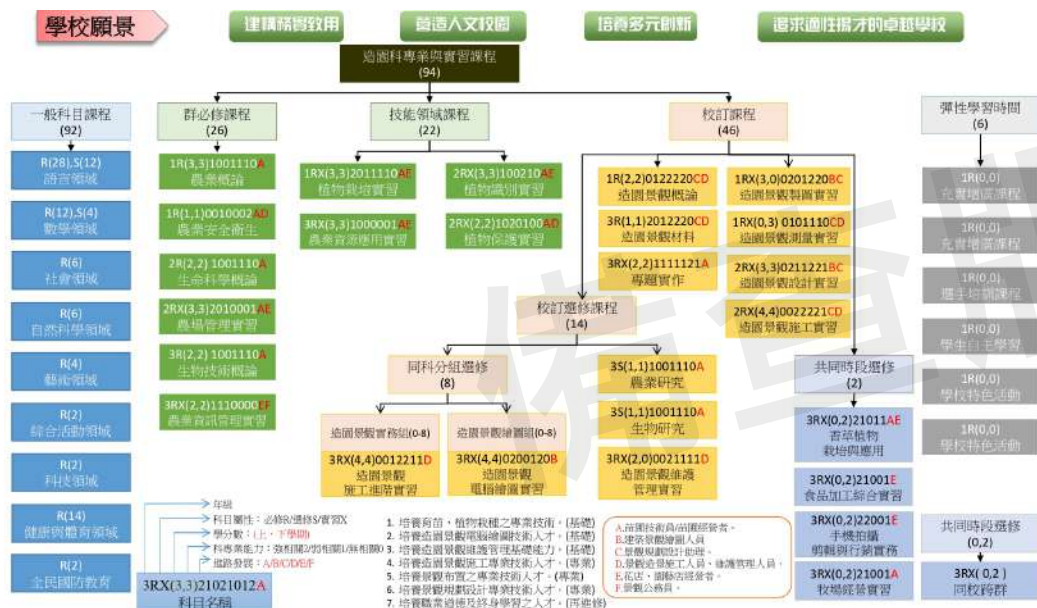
學校願景

建構務實致用

營造人文校園

培養多元創新

追求適性揚才的卓越學校

造園科專業與實習課程
(94)

一般科目課程
(92)

R(28),S(12)
語言領域

R(12),S(4)
數學領域

R(6)
社會領域

R(6)
自然科學領域

R(4)
藝術領域

R(2)
綜合活動領域

R(2)
科技領域

R(14)
健康與體育領域

R(2)
全民國防教育

群必修課程
(26)

1R(3,3)1001110A
農業概論

1R(1,1)0010002AD
農業安全衛生

2R(2,2) 1001110A
生命科學概論

2RX(3,3)2010001AE
農場管理實習

3R(2,2) 1001110A
生物技術概論

3RX(2,2)1110000EF
農業資訊管理實習

技能領域課程
(22)

1RX(3,3)2011110AE
植物栽培實習

2RX(3,3)100210AE
植物識別實習

3RX(3,3)1000001AE
農業資源應用實習

2RX(2,2)1020100AE
植物保護實習

校訂課程
(46)

1R(2,2)0122220CD
造園景觀概論

3R(1,1)2012220CD
造園景觀材料

3RX(2,2)1111121A
專題實作

1RX(3,0)0201220BC
造園景觀製圖實習

1RX(0,3) 0101110CD
造園景觀測量實習

2RX(3,3)0211221BC
造園景觀設計實習

2RX(4,4)0022221CD
造園景觀施工實習

校訂選修課程
(14)

同科分組選修
(8)

造園景觀實務組(0-8)

3RX(4,4)0012211D
造園景觀
施工進階實習

造園景觀繪圖組(0-8)

3RX(4,4)0200120B
造園景觀
電腦繪圖實習

3S(1,1)1001110A
農業研究

3S(1,1)1001110A
生物研究

3RX(2,0)0021111D
造園景觀維護
管理實習

共同時段選修
(2)

3RX(0,2)21011AE
香草植物
栽培與應用

3RX(0,2)21001E
食品加工綜合實習

3RX(0,2)22001E
手機拍攝
剪輯與行銷實務

3RX(0,2)21001A
牧場經營實習

彈性學習時間
(6)

1R(0,0)
充實增廣課程

1R(0,0)
充實增廣課程

1R(0,0)
選手培訓課程

1R(0,0)
學生自主學習

1R(0,0)
學校特色活動

1R(0,0)
學校特色活動

共同時段選修
(0,2)

3RX( 0,2 )
同校跨群

年級
科目屬性：必修R/選修S/實習X
學分數：(上，下學期)
科專業能力：強相關2/弱相關1/無相關0
進路發展：A/B/C/D/E/F

3RX(3,3)21021012A
科目名稱

1. 培養育苗、植物栽種之專業技術。(基礎)
2. 培養造園景觀電腦繪圖技術人才。(基礎)
3. 培養造園景觀維護管理基礎能力。(基礎)
4. 培養造園景觀施工之技術人才。(專業)
5. 培養景觀布置之專業技術人才。(專業)
6. 培養景觀規劃設計專業技術人才。(專業)
7. 培養職業道德及終身學習之人才。(跨進修)

A.苗圃技術員/苗圃經營者。
B.建築景觀繪圖人員
C.景觀規劃設計助理。
D.景觀造景施工人員、維護管理人員
E.花店、園藝店經營者。
F.景觀公務員。